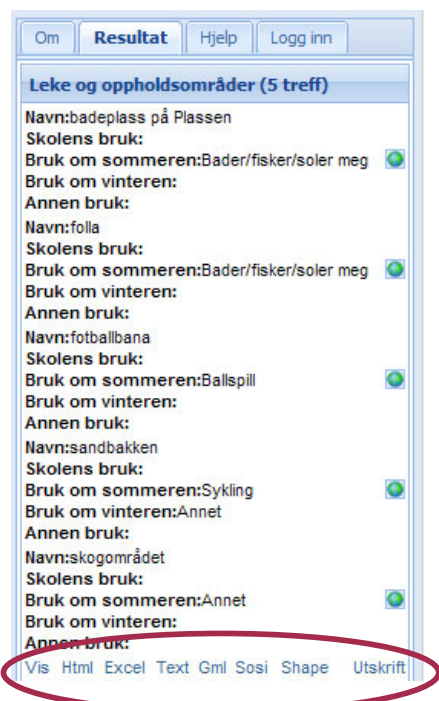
Om | Resultat | Hjelp | Logg inn

Leke og oppholdsområder (5 treff)

Navn:badeplass på Plassen
Skolens bruk:
Bruk om sommeren:Bader/fisker/soler meg
Bruk om vinteren:
Annen bruk:

Navn:folla
Skolens bruk:
Bruk om sommeren:Bader/fisker/soler meg
Bruk om vinteren:
Annen bruk:

Navn:fotballbana
Skolens bruk:
Bruk om sommeren:Ballspill
Bruk om vinteren:
Annen bruk:

Navn:sandbakken
Skolens bruk:
Bruk om sommeren:Sykling
Bruk om vinteren:Annet
Annen bruk:

Navn:skogområdet
Skolens bruk:
Bruk om sommeren:Annet
Bruk om vinteren:
Annen bruk:

Vis Html Excel Text Gml Sosi Shape Utskrift